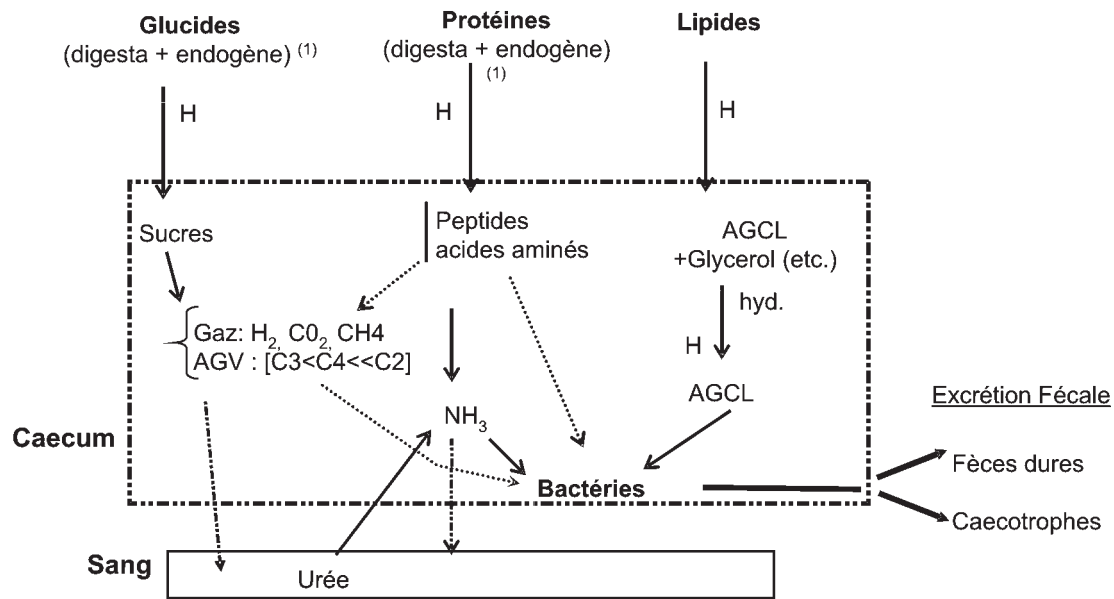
Glucides
(digesta + endogène) $^{(1)}$

Protéines
(digesta + endogène)
$^{(1)}$

Lipides

H

H

H

Sucres

Peptides
acides aminés

AGCL
+Glycerol (etc.)

hyd.

H

Gaz: $H_2$, $C0_2$, CH4
AGV : [C3<C4<<C2]

AGCL

$NH_3$

Excrétion Fécale

Caecum

Bactéries

Fèces dures

Caecotrophes

Sang

Urée